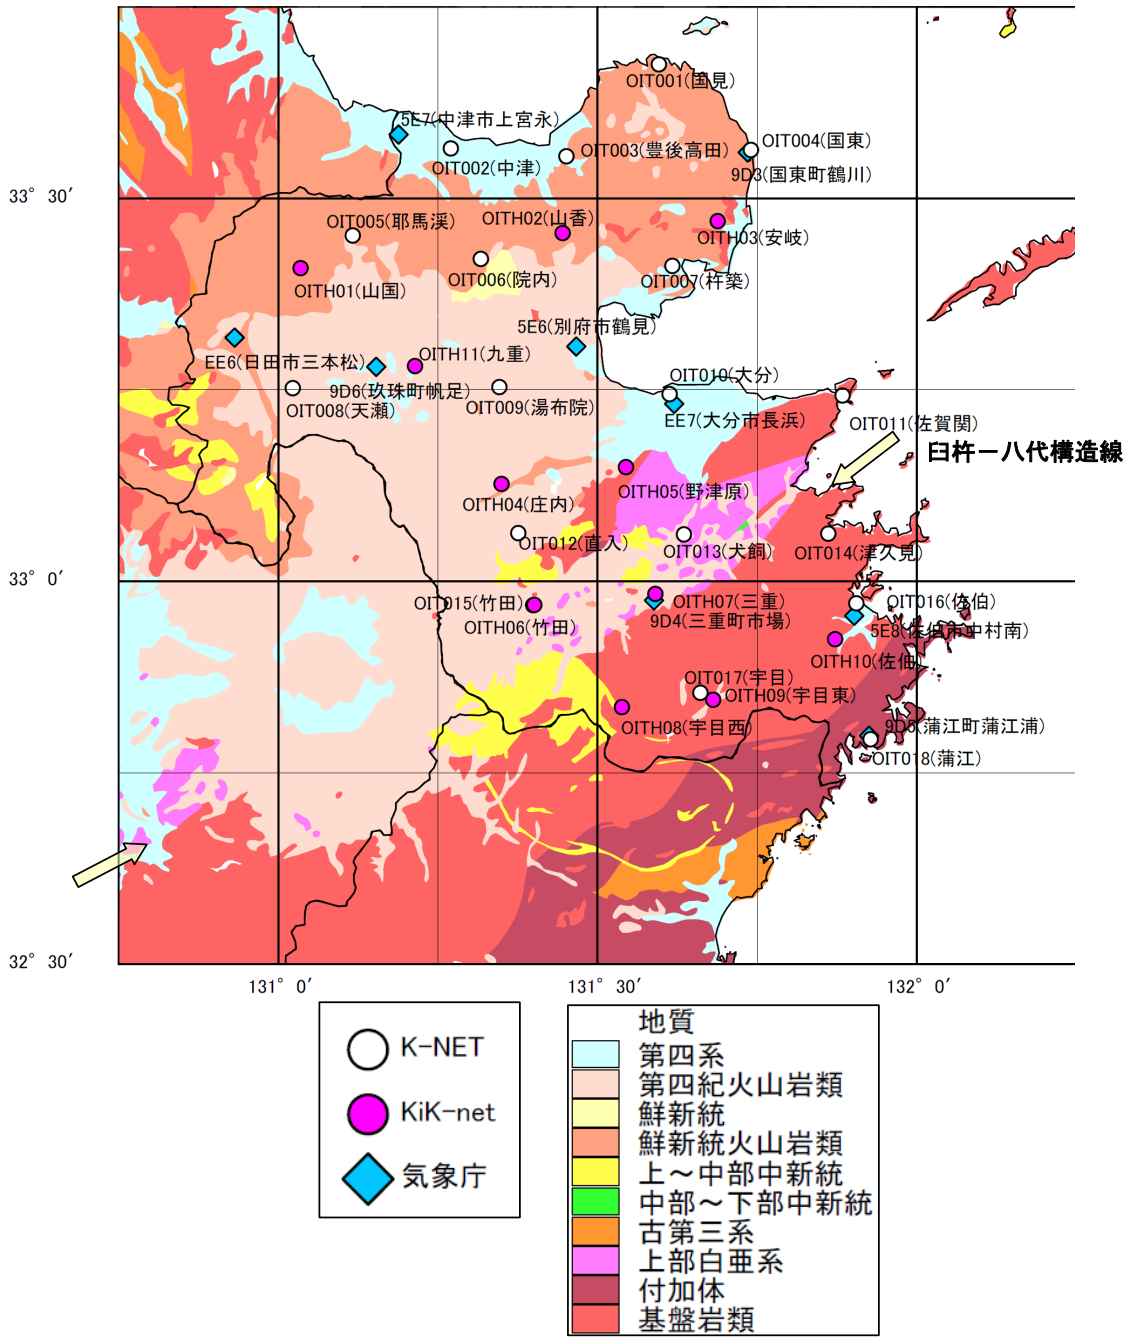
OIT001(国見)
5E7(中津市上宮永)
OIT004(国東)
OIT003(豊後高田)
OIT002(中津)
9D3(国東町鶴川)
33° 30′
OIT005(耶馬渓)
OITH02(山香)
OITH03(安岐)
OITH01(山国)
OIT006(院内)
OIT007(杵築)
5E6(別府市鶴見)
EE6(日田市三本松)
OITH11(九重)
9D6(玖珠町帆足)
OIT010(大分)
OIT008(天瀬)
OIT009(湯布院)
EE7(大分市長浜)
OIT011(佐賀関)
臼杵ー八代構造線
OITH05(野津原)
OITH04(庄内)
OIT012(直入)
OIT013(犬飼)
OIT014(津久見)
33° 0′
OIT015(竹田)
OITH07(三重)
OIT016(佐伯)
OITH06(竹田)
9D4(三重町市場)
5E8(佐伯市中村南)
OITH10(佐伯)
OIT017(宇目)
OITH09(宇目東)
OITH08(宇目西)
9D5(蒲江町蒲江浦)
OIT018(蒲江)
32° 30′
131° 0′
131° 30′
132° 0′
K-NET
KiK-net
気象庁
地質
第四系
第四紀火山岩類
鮮新統
鮮新統火山岩類
上～中部中新統
中部～下部中新統
古第三系
上部白亜系
付加体
基盤岩類